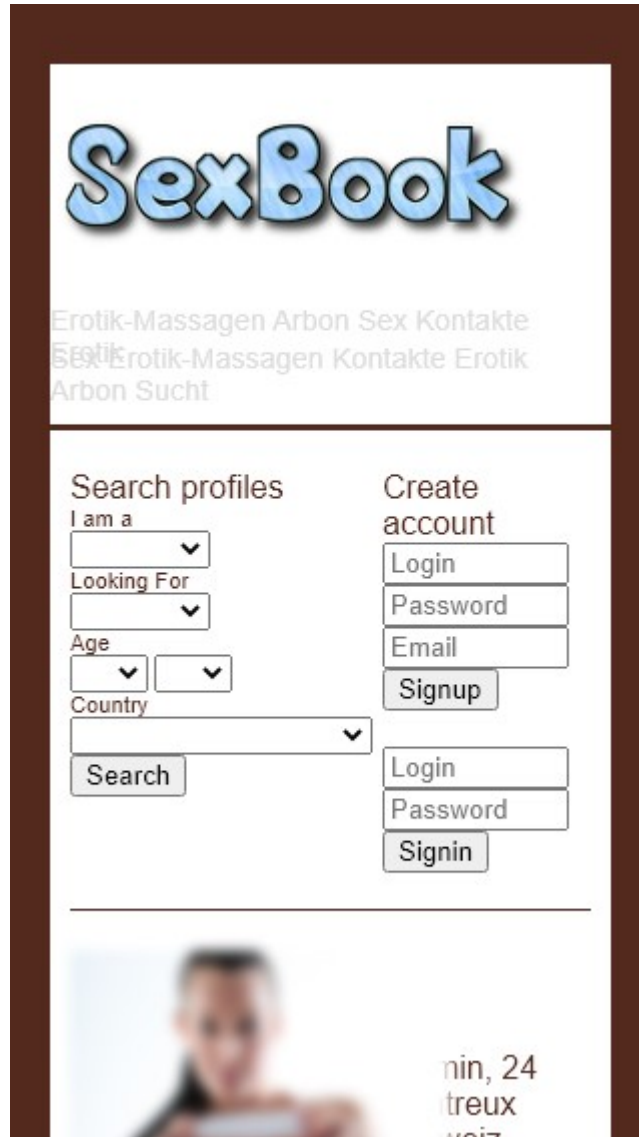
SexBook

Erotik-Massagen Arbon Sex Kontakte Erotik

Sex Erotik-Massagen Kontakte Erotik Arbon Sucht

Search profiles
I am a
Looking For
Age
Country
Search

Create account
Login
Password
Email
Signup

Login
Password
Signin

nin, 24
treux
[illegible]